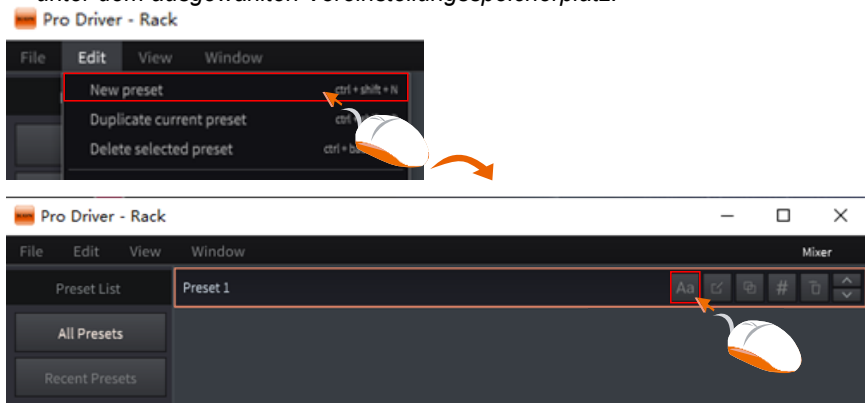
unter dem ausgewählten Voreinstellungsspeicherplatz.

Pro Driver - Rack

File Edit View Window

New preset ctrl + shift + N
Duplicate current preset ctrl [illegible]
Delete selected preset ctrl + b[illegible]

Pro Driver - Rack

File Edit View Window Mixer

Preset List
Preset 1
Aa
#
All Presets
Recent Presets